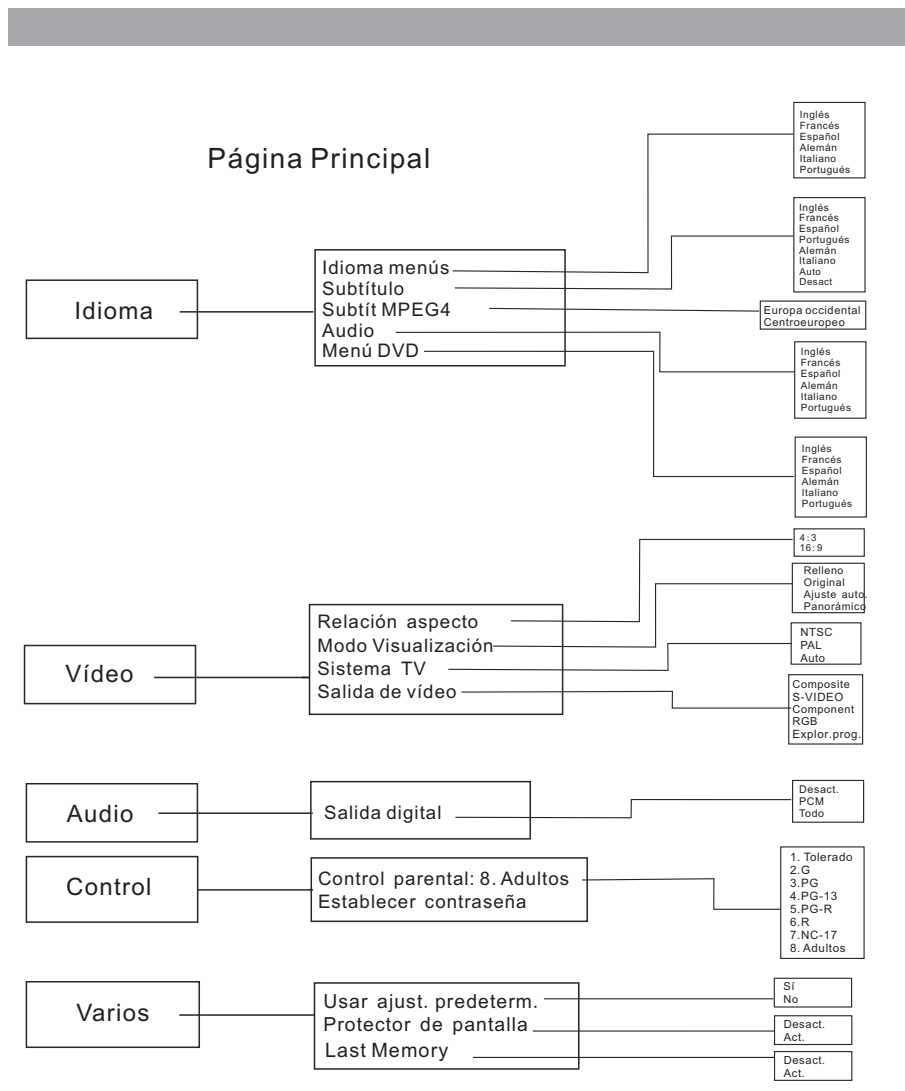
Página Principal

Idioma

Idioma menús
Subtítulo
Subtít MPEG4
Audio
Menú DVD

Inglés
Francés
Español
Alemán
Italiano
Portugués

Inglés
Francés
Español
Portugués
Alemán
Italiano
Auto
Desact

Europa occidental
Centroeuropeo

Inglés
Francés
Español
Alemán
Italiano
Portugués

Inglés
Francés
Español
Alemán
Italiano
Portugués

Vídeo

Relación aspecto
Modo Visualización
Sistema TV
Salida de vídeo

4:3
16:9

Relleno
Original
Ajuste auto.
Panorámico

NTSC
PAL
Auto

Composite
S-VIDEO
Component
RGB
Explor.prog.

Audio

Salida digital

Desact.
PCM
Todo

Control

Control parental: 8. Adultos
Establecer contraseña

1. Tolerado
2.G
3.PG
4.PG-13
5.PG-R
6.R
7.NC-17
8. Adultos

Varios

Usar ajust. predeterm.
Protector de pantalla
Last Memory

Sí
No

Desact.
Act.

Desact.
Act.